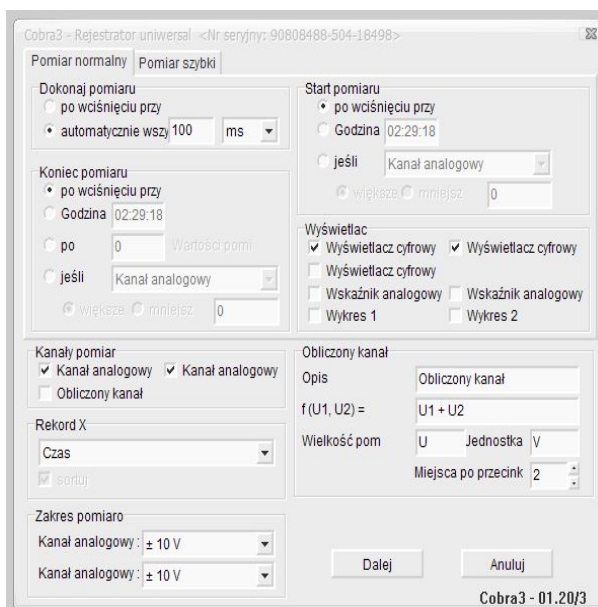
Cobra3 - Rejestrator uniwersal <Nr seryjny: 90808488-504-18498>

Pomiar normalny | Pomiar szybki

Dokonaj pomiaru
po wciśnięciu przy
automatycznie wszy 100 ms

Start pomiaru
po wciśnięciu przy
Godzina 02:29:18
jeśli Kanał analogowy
większe mniejsz 0

Koniec pomiaru
po wciśnięciu przy
Godzina 02:29:18
po 0 Wartości pomi
jeśli Kanał analogowy
większe mniejsz 0

Wyświetlac
Wyświetlacz cyfrowy
Wyświetlacz cyfrowy
Wyświetlacz cyfrowy
Wskaźnik analogowy
Wskaźnik analogowy
Wykres 1
Wykres 2

Kanały pomiar
Kanał analogowy
Kanał analogowy
Obliczony kanał

Rekord X
Czas
sortuj

Zakres pomiaro
Kanał analogowy : ± 10 V
Kanał analogowy : ± 10 V

Obliczony kanał
Opis Obliczony kanał
f (U1, U2) = U1 + U2
Wielkość pom U Jednostka V
Miejsca po przecink 2

Dalej
Anuluj

Cobra3 - 01.20/3